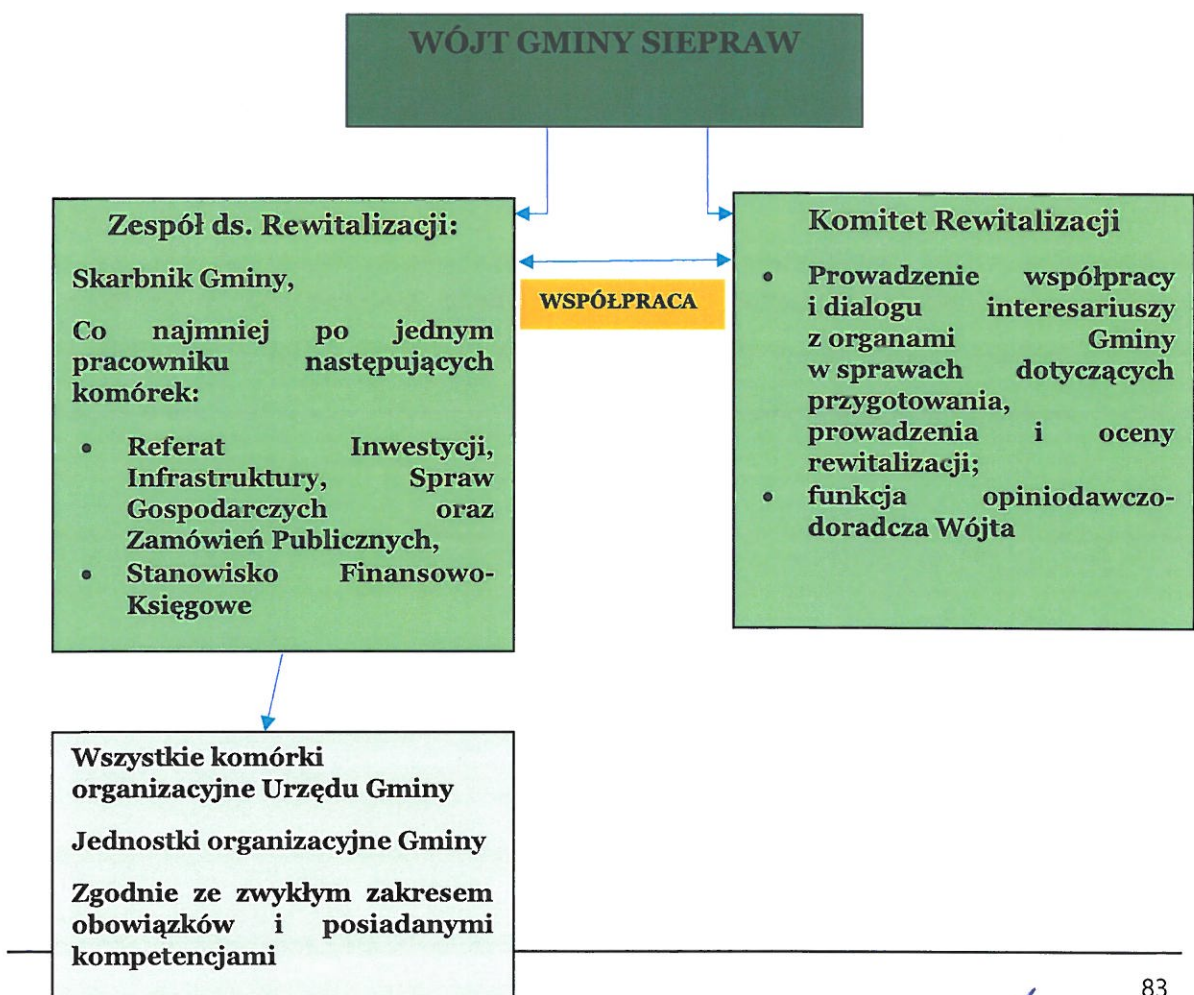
WÓJT GMINY SIEPRAW

Zespół ds. Rewitalizacji:

Skarbnik Gminy,

Co najmniej po jednym pracowniku następujących komórek:

- Referat Inwestycji, Infrastruktury, Spraw Gospodarczych oraz Zamówień Publicznych,
- Stanowisko Finansowo-Księgowe

WSPÓŁPRACA

Komitet Rewitalizacji

- Prowadzenie współpracy i dialogu interesariuszy z organami Gminy w sprawach dotyczących przygotowania, prowadzenia i oceny rewitalizacji;
- funkcja opiniodawczo-doradcza Wójta

Wszystkie komórki organizacyjne Urzędu Gminy

Jednostki organizacyjne Gminy

Zgodnie ze zwykłym zakresem obowiązków i posiadanymi kompetencjami

83